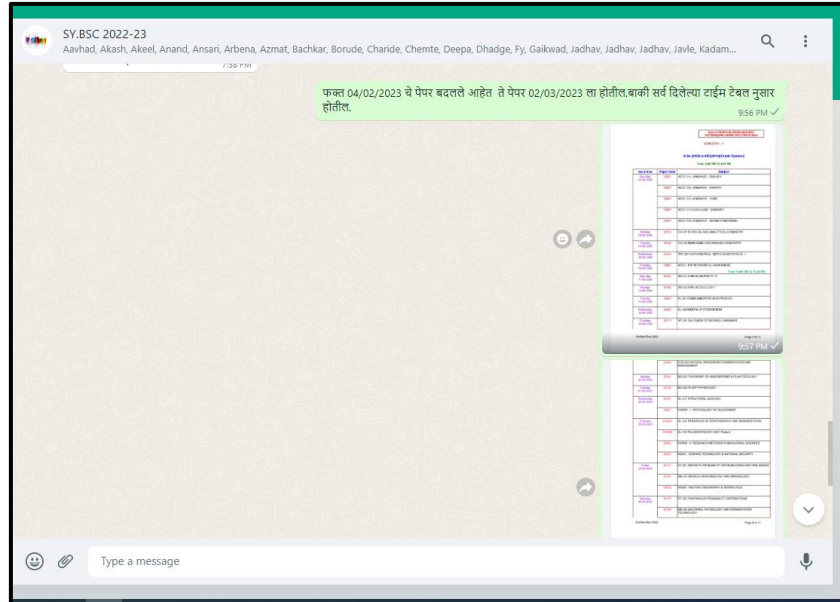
SY.BSC 2022-23

Aavhad, Akash, Akeel, Anand, Ansari, Arbena, Azmat, Bachkar, Borude, Charide, Chemte, Deepa, Dhadge, Fy, Gaikwad, Jadhav, Jadhav, Jadhav, Javle, Kadam...

7:58 PM

फक्त 04/02/2023 चे पेपर बदलले आहेत ते पेपर 02/03/2023 ला होतील.बाकी सर्व दिलेल्या टाईम टेबल नुसार होतील.

9:56 PM

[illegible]

9:57 PM

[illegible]

Type a message